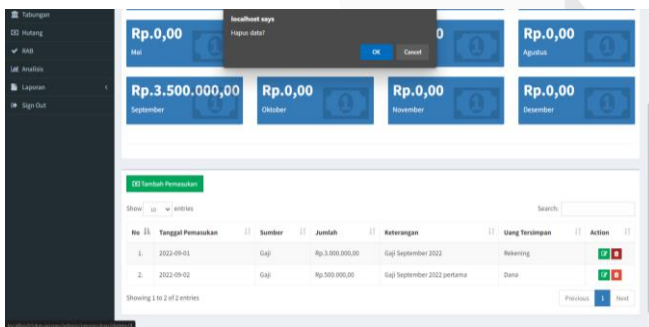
Tabungan
Hutang
RAB
Analisis
Laporan
Sign Out

localhost says
Hapus data?
OK
Cancel

Rp.0,00
Mei

Rp.0,00
Agustus

Rp.3.500.000,00
September

Rp.0,00
Oktober

Rp.0,00
November

Rp.0,00
Desember

Tambah Pemasukan

Show 10 entries

Search:

| No | Tanggal Pemasukan | Sumber | Jumlah | Keterangan | Uang Tersimpan | Action |
|---|---|---|---|---|---|---|
| 1. | 2022-09-01 | Gaji | Rp.3.000.000,00 | Gaji September 2022 | Rekening | |
| 2. | 2022-09-02 | Gaji | Rp.500.000,00 | Gaji September 2022 pertama | Dana | |

Showing 1 to 2 of 2 entries

Previous 1 Next